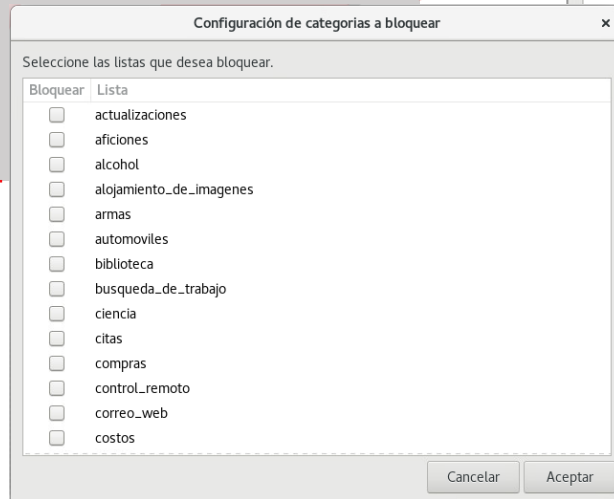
Configuración de categorias a bloquear

×

Seleccione las listas que desea bloquear.

| Bloquear | Lista |
|---|---|
| ☐ | actualizaciones |
| ☐ | aficiones |
| ☐ | alcohol |
| ☐ | alojamiento_de_imagenes |
| ☐ | armas |
| ☐ | automoviles |
| ☐ | biblioteca |
| ☐ | busqueda_de_trabajo |
| ☐ | ciencia |
| ☐ | citas |
| ☐ | compras |
| ☐ | control_remoto |
| ☐ | correo_web |
| ☐ | costos |

Cancelar

Aceptar